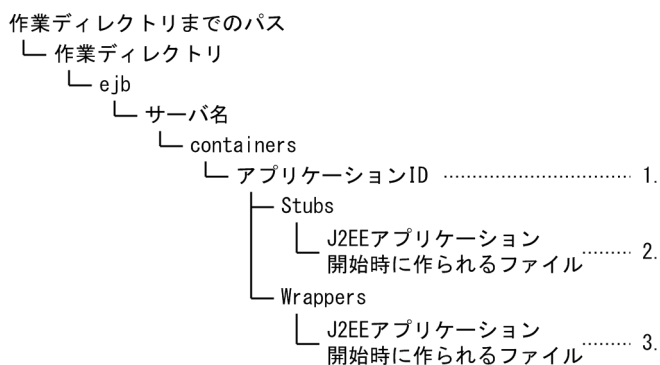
作業ディレクトリまでのパス
└ 作業ディレクトリ
└ ejb
└ サーバ名
└ containers
└ アプリケーションID ································ 1.
├ Stubs
│ └ J2EEアプリケーション開始時に作られるファイル ········· 2.
└ Wrappers
└ J2EEアプリケーション開始時に作られるファイル ········· 3.